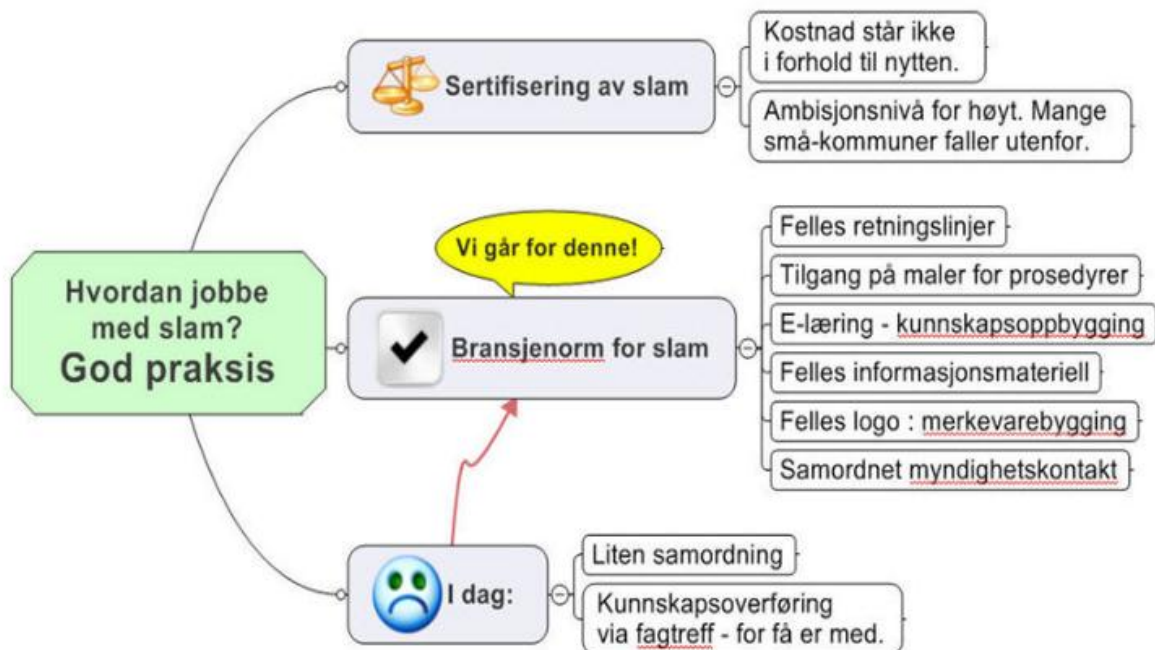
Hvordan jobbe med slam?
God praksis

Sertifisering av slam

Kostnad står ikke i forhold til nytten.

Ambisjonsnivå for høyt. Mange små-kommuner faller utenfor.

Vi går for denne!

Bransjenorm for slam

Felles retningslinjer

Tilgang på maler for prosedyrer

E-læring - kunnskapsoppbygging

Felles informasjonsmateriell

Felles logo : merkevarebygging

Samordnet myndighetskontakt

I dag:

Liten samordning

Kunnskapsoverføring via fagtreff - for få er med.